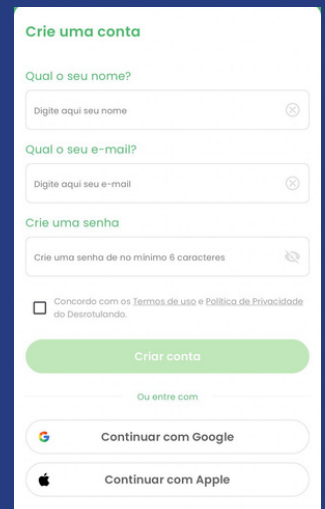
Crie uma conta

Qual o seu nome?

Digite aqui seu nome

Qual o seu e-mail?

Digite aqui seu e-mail

Crie uma senha

Crie uma senha de no mínimo 6 caracteres

Concordo com os Termos de uso e Política de Privacidade do Desrotulando.

Criar conta

Ou entre com

Continuar com Google

Continuar com Apple